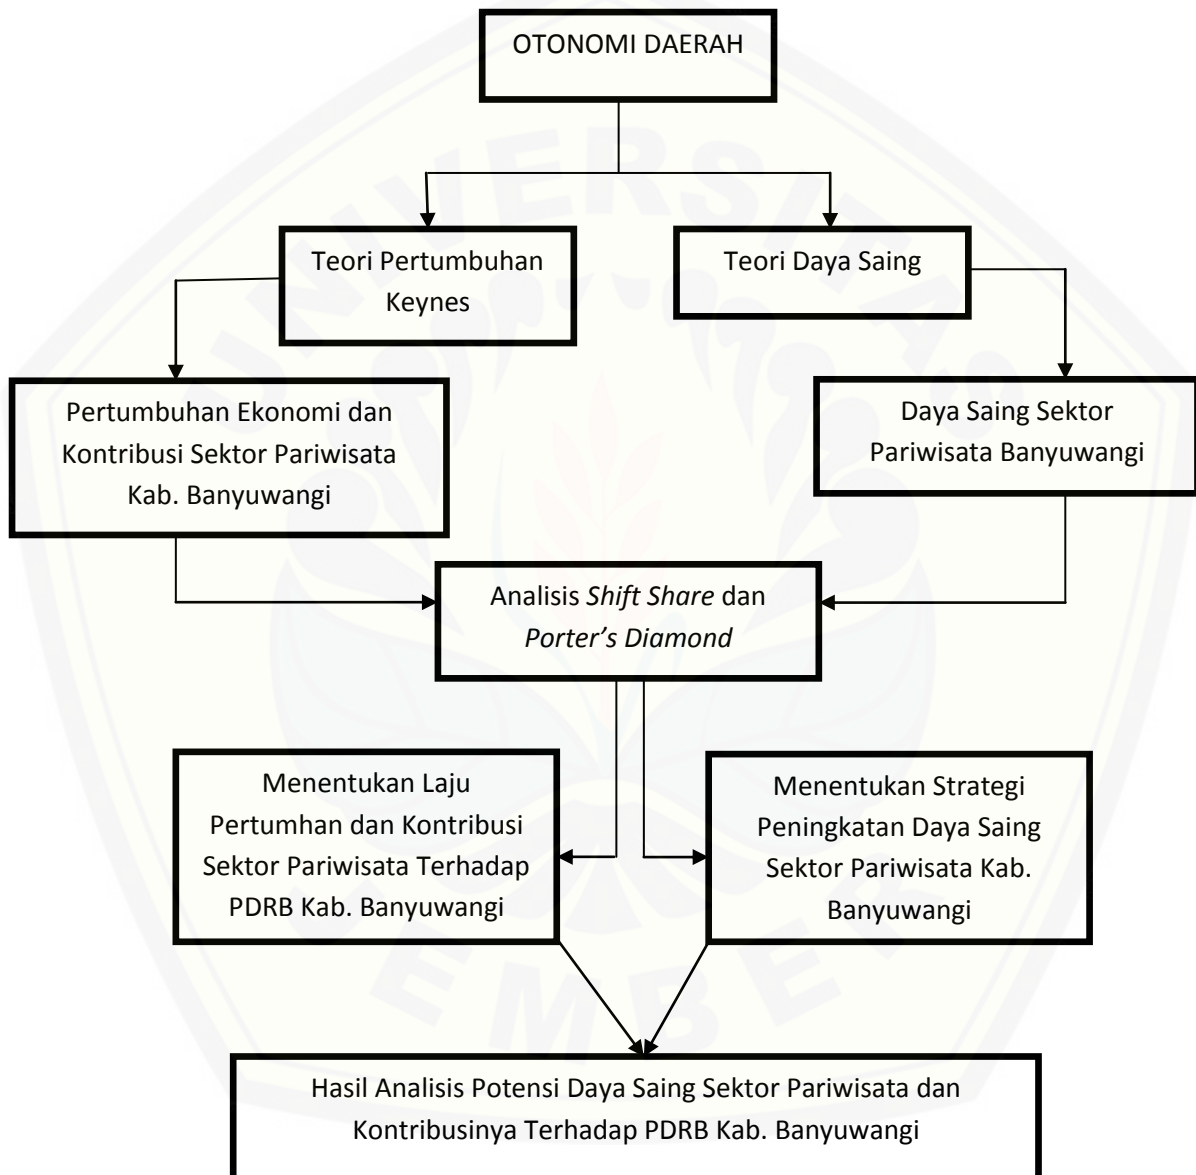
OTONOMI DAERAH

Teori Pertumbuhan Keynes

Teori Daya Saing

Pertumbuhan Ekonomi dan Kontribusi Sektor Pariwisata Kab. Banyuwangi

Daya Saing Sektor Pariwisata Banyuwangi

Analisis *Shift Share* dan *Porter's Diamond*

Menentukan Laju Pertumhan dan Kontribusi Sektor Pariwisata Terhadap PDRB Kab. Banyuwangi

Menentukan Strategi Peningkatan Daya Saing Sektor Pariwisata Kab. Banyuwangi

Hasil Analisis Potensi Daya Saing Sektor Pariwisata dan Kontribusinya Terhadap PDRB Kab. Banyuwangi